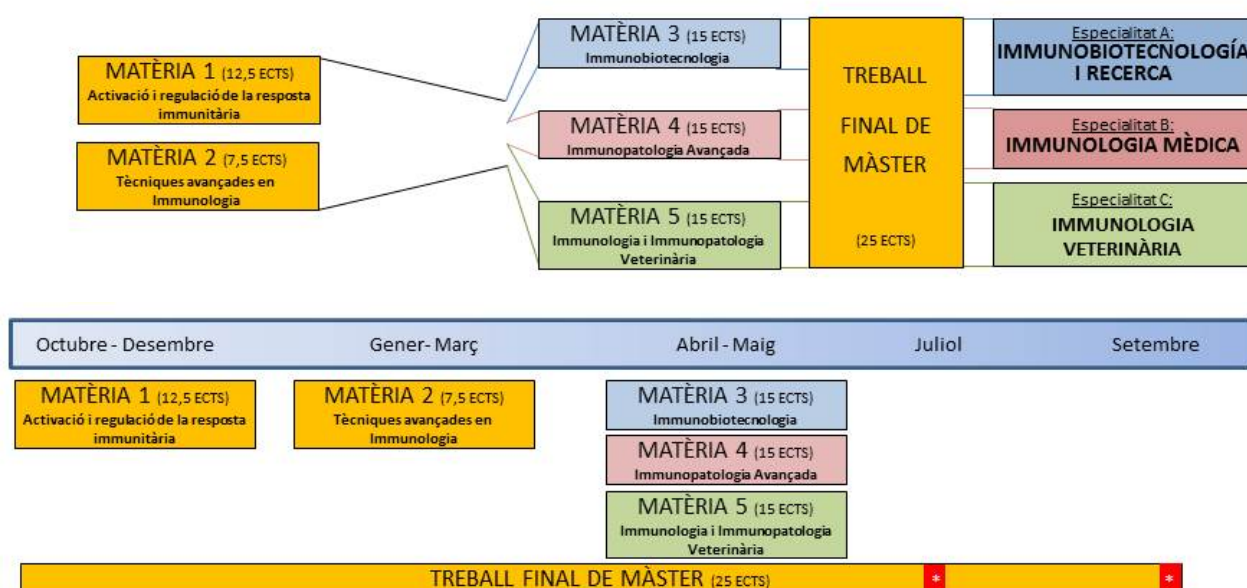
MATÈRIA 1 (12,5 ECTS)
Activació i regulació de la resposta immunitària

MATÈRIA 2 (7,5 ECTS)
Tècniques avançades en Immunologia

MATÈRIA 3 (15 ECTS)
Immunobiotecnologia

MATÈRIA 4 (15 ECTS)
Immunopatologia Avançada

MATÈRIA 5 (15 ECTS)
Immunologia i Immunopatologia Veterinària

TREBALL FINAL DE MÀSTER

(25 ECTS)

Especialitat A:
IMMUNOBIOTECNOLOGÍA I RECERCA

Especialitat B:
IMMUNOLOGIA MÈDICA

Especialitat C:
IMMUNOLOGIA VETERINÀRIA

Octubre - Desembre | Gener- Març | Abril - Maig | Juliol | Setembre

MATÈRIA 1 (12,5 ECTS)
Activació i regulació de la resposta immunitària

MATÈRIA 2 (7,5 ECTS)
Tècniques avançades en Immunologia

MATÈRIA 3 (15 ECTS)
Immunobiotecnologia

MATÈRIA 4 (15 ECTS)
Immunopatologia Avançada

MATÈRIA 5 (15 ECTS)
Immunologia i Immunopatologia Veterinària

TREBALL FINAL DE MÀSTER (25 ECTS)
*
*